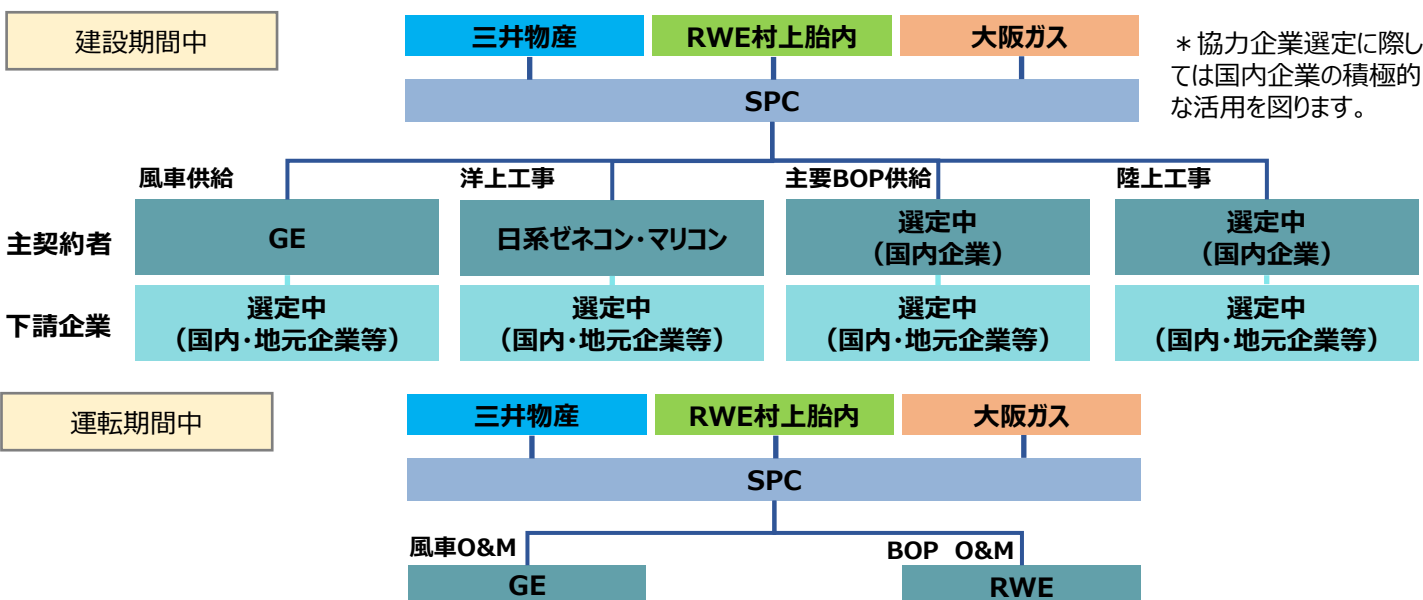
建設期間中

三井物産 RWE村上胎内 大阪ガス

＊協力企業選定に際しては国内企業の積極的な活用を図ります。

SPC

風車供給 洋上工事 主要BOP供給 陸上工事

主契約者

GE

日系ゼネコン・マリコン

選定中
（国内企業）

選定中
（国内企業）

下請企業

選定中
（国内・地元企業等）

選定中
（国内・地元企業等）

選定中
（国内・地元企業等）

選定中
（国内・地元企業等）

運転期間中

三井物産 RWE村上胎内 大阪ガス

SPC

風車O&M

BOP O&M

GE

RWE